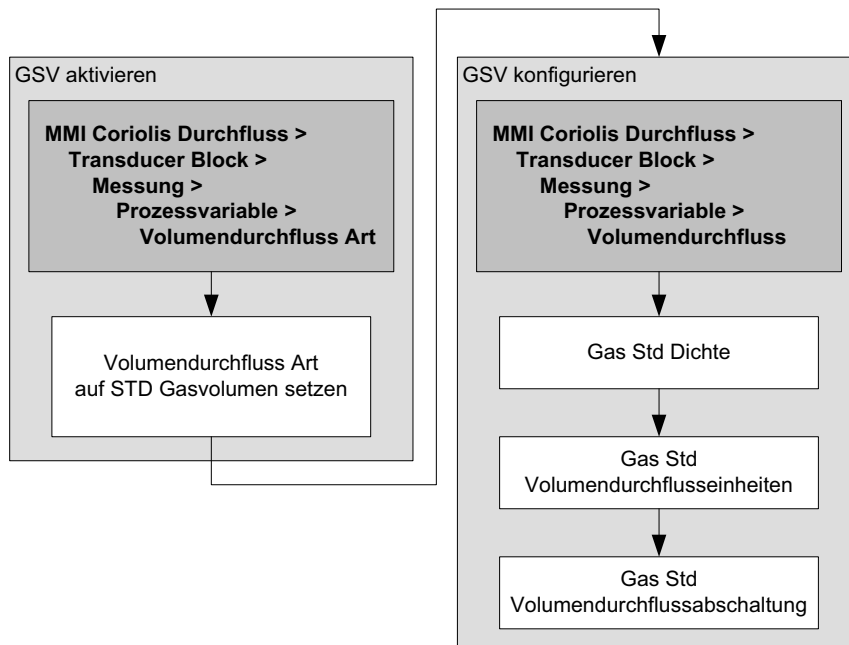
GSV aktivieren

MMI Coriolis Durchfluss >
Transducer Block >
Messung >
Prozessvariable >
Volumendurchfluss Art

Volumendurchfluss Art auf STD Gasvolumen setzen

GSV konfigurieren

MMI Coriolis Durchfluss >
Transducer Block >
Messung >
Prozessvariable >
Volumendurchfluss

Gas Std Dichte

Gas Std Volumendurchflusseinheiten

Gas Std Volumendurchflussabschaltung